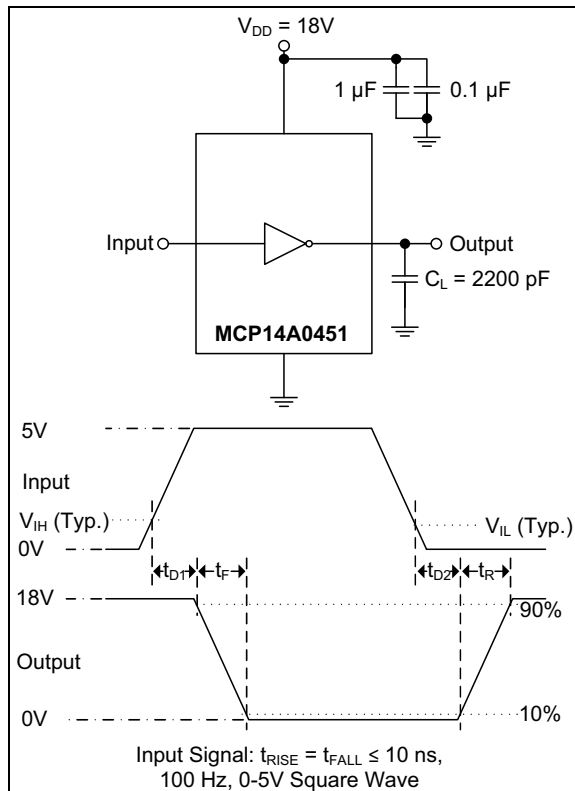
$V_{DD}$ = 18V

1 µF

0.1 µF

Input

Output

$C_L$ = 2200 pF

MCP14A0451

5V

Input

$V_{IH}$ (Typ.)

0V

$V_{IL}$ (Typ.)

$t_{D1}$

$t_F$

$t_{D2}$

$t_R$

18V

90%

Output

0V

10%

Input Signal: $t_{RISE} = t_{FALL} \leq 10$ ns, 100 Hz, 0-5V Square Wave